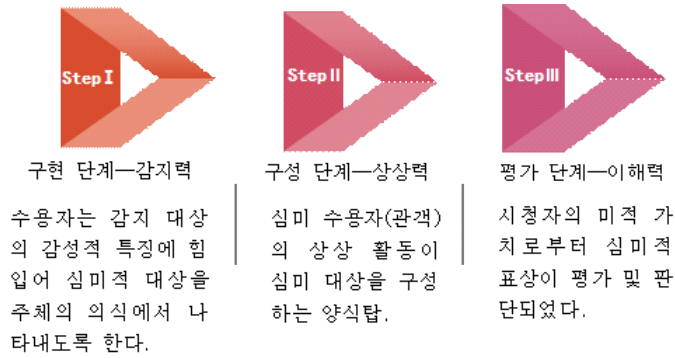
Step I

구현 단계—감지력

수용자는 감지 대상의 감성적 특징에 힘입어 심미적 대상을 주체의 의식에서 나타내도록 한다.

Step II

구성 단계—상상력

심미 수용자(관객)의 상상 활동이 심미 대상을 구성하는 양식탑.

Step III

평가 단계—이해력

시청자의 미적 가치로부터 심미적 표상이 평가 및 판단되었다.